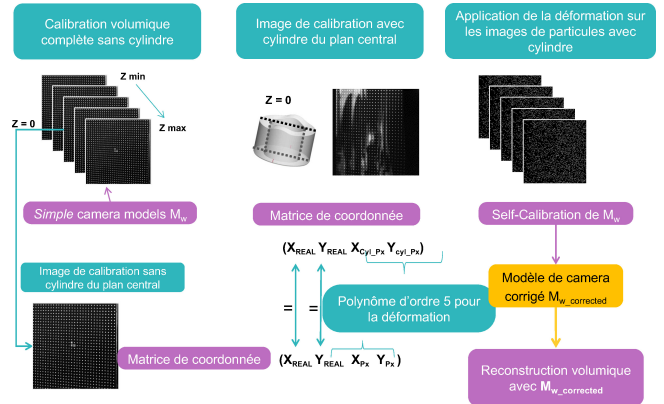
Calibration volumique complète sans cylindre

Image de calibration avec cylindre du plan central

Application de la déformation sur les images de particules avec cylindre

Z min

Z = 0

Z max

Z = 0

*Simple* camera models $M_w$

Matrice de coordonnée

Self-Calibration de $M_w$

Image de calibration sans cylindre du plan central

$(X_{REAL}\ Y_{REAL}\ X_{Cyl\_Px}\ Y_{cyl\_Px})$

Modèle de camera corrigé $M_{w\_corrected}$

=

=

Polynôme d'ordre 5 pour la déformation

Matrice de coordonnée

$(X_{REAL}\ Y_{REAL}\ X_{Px}\ Y_{Px})$

Reconstruction volumique avec $M_{w\_corrected}$